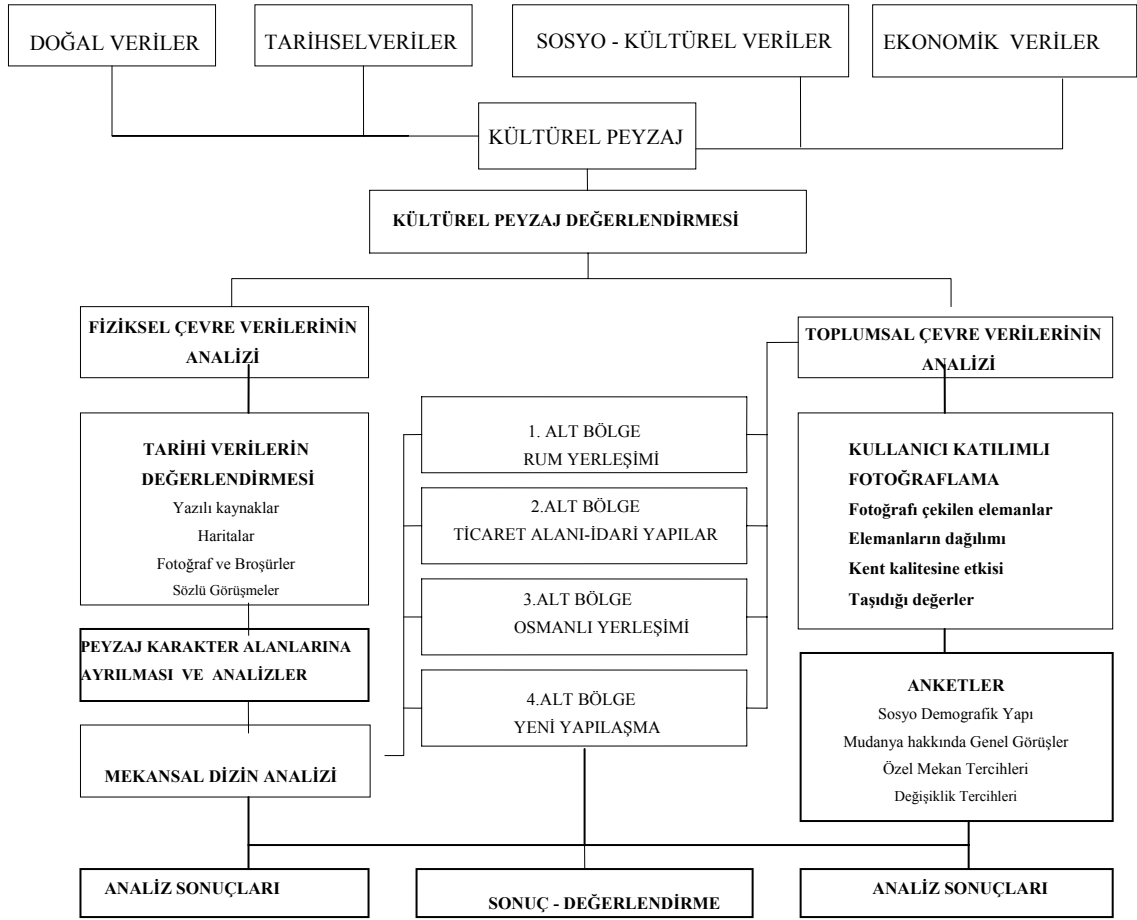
DOĞAL VERİLER

TARİHSELVERİLER

SOSYO - KÜLTÜREL VERİLER

EKONOMİK VERİLER

KÜLTÜREL PEYZAJ

KÜLTÜREL PEYZAJ DEĞERLENDİRMESİ

FİZİKSEL ÇEVRE VERİLERİNİN ANALİZİ

TOPLUMSAL ÇEVRE VERİLERİNİN ANALİZİ

TARİHİ VERİLERİN DEĞERLENDİRMESİ
Yazılı kaynaklar
Haritalar
Fotoğraf ve Broşürler
Sözlü Görüşmeler

1. ALT BÖLGE
RUM YERLEŞİMİ

2.ALT BÖLGE
TİCARET ALANI-İDARİ YAPILAR

3.ALT BÖLGE
OSMANLI YERLEŞİMİ

4.ALT BÖLGE
YENİ YAPILAŞMA

KULLANICI KATILIMLI FOTOĞRAFLAMA
Fotoğrafı çekilen elemanlar
Elemanların dağılımı
Kent kalitesine etkisi
Taşıdığı değerler

PEYZAJ KARAKTER ALANLARINA AYRILMASI VE ANALİZLER

MEKANSAL DİZİN ANALİZİ

ANKETLER
Sosyo Demografik Yapı
Mudanya hakkında Genel Görüşler
Özel Mekan Tercihleri
Değişiklik Tercihleri

ANALİZ SONUÇLARI

SONUÇ - DEĞERLENDİRME

ANALİZ SONUÇLARI